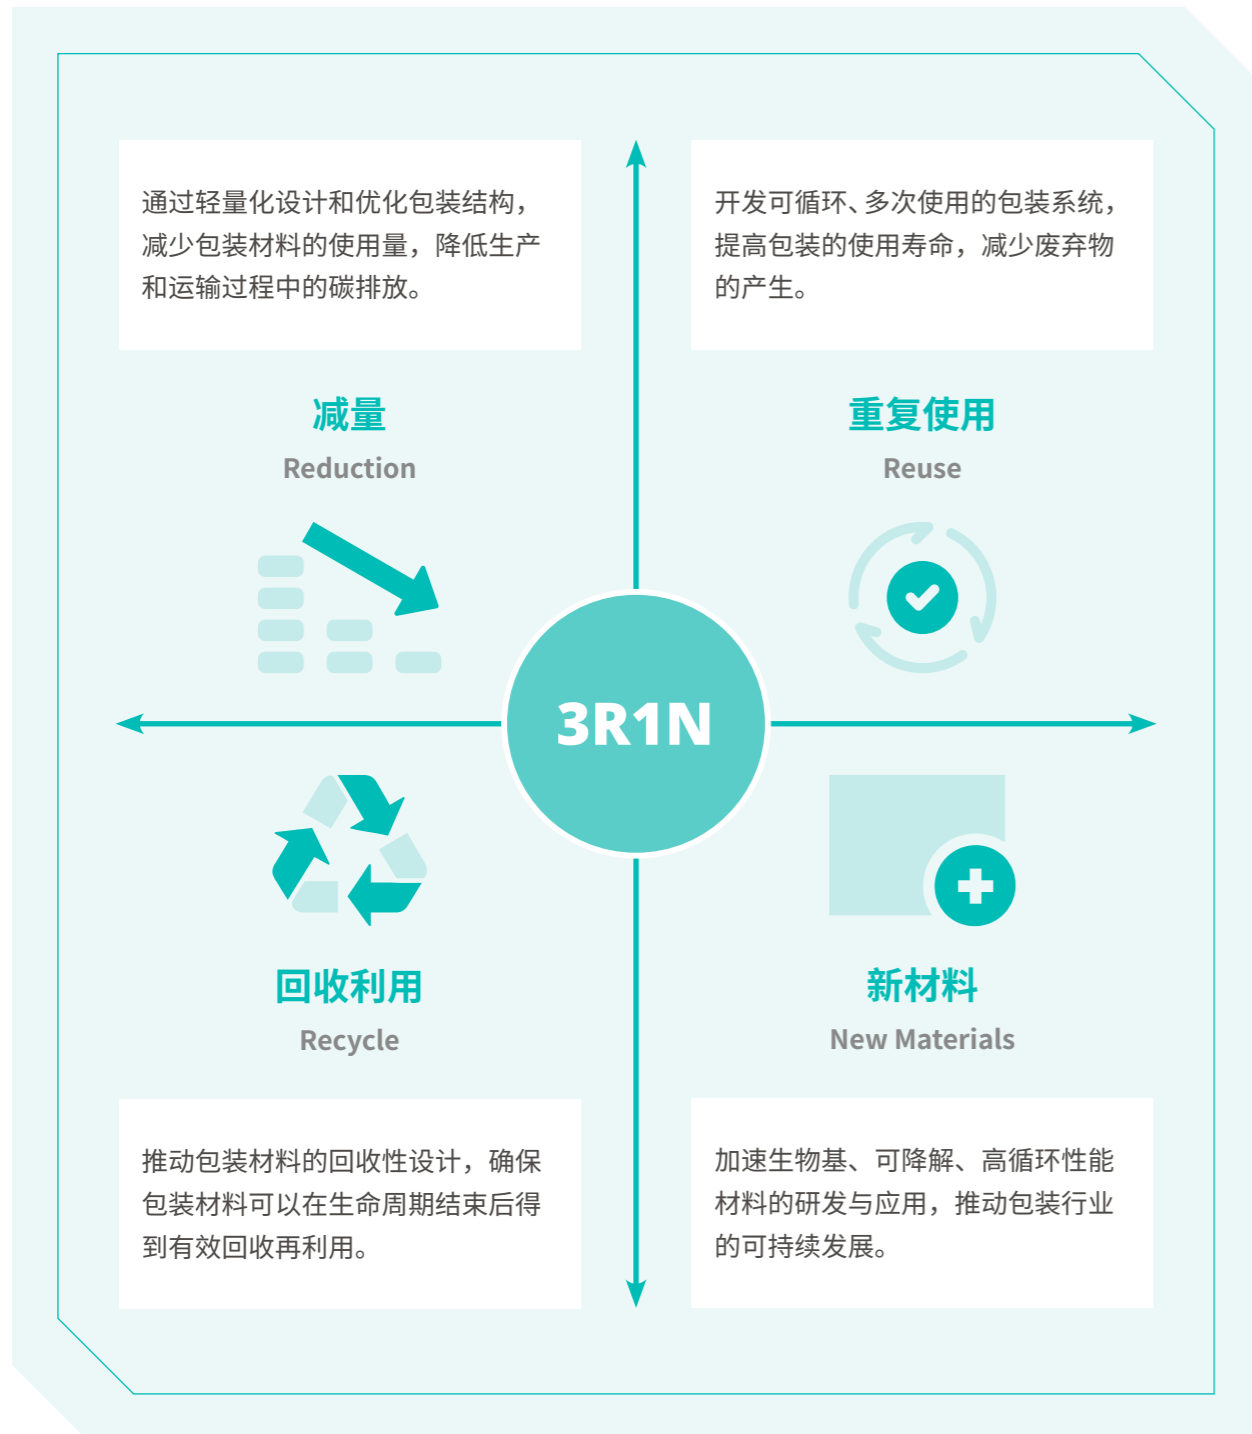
通过轻量化设计和优化包装结构，减少包装材料的使用量，降低生产和运输过程中的碳排放。

减量
Reduction

开发可循环、多次使用的包装系统，提高包装的使用寿命，减少废弃物的产生。

重复使用
Reuse

3R1N

回收利用
Recycle

新材料
New Materials

推动包装材料的回收性设计，确保包装材料可以在生命周期结束后得到有效回收再利用。

加速生物基、可降解、高循环性能材料的研发与应用，推动包装行业的可持续发展。